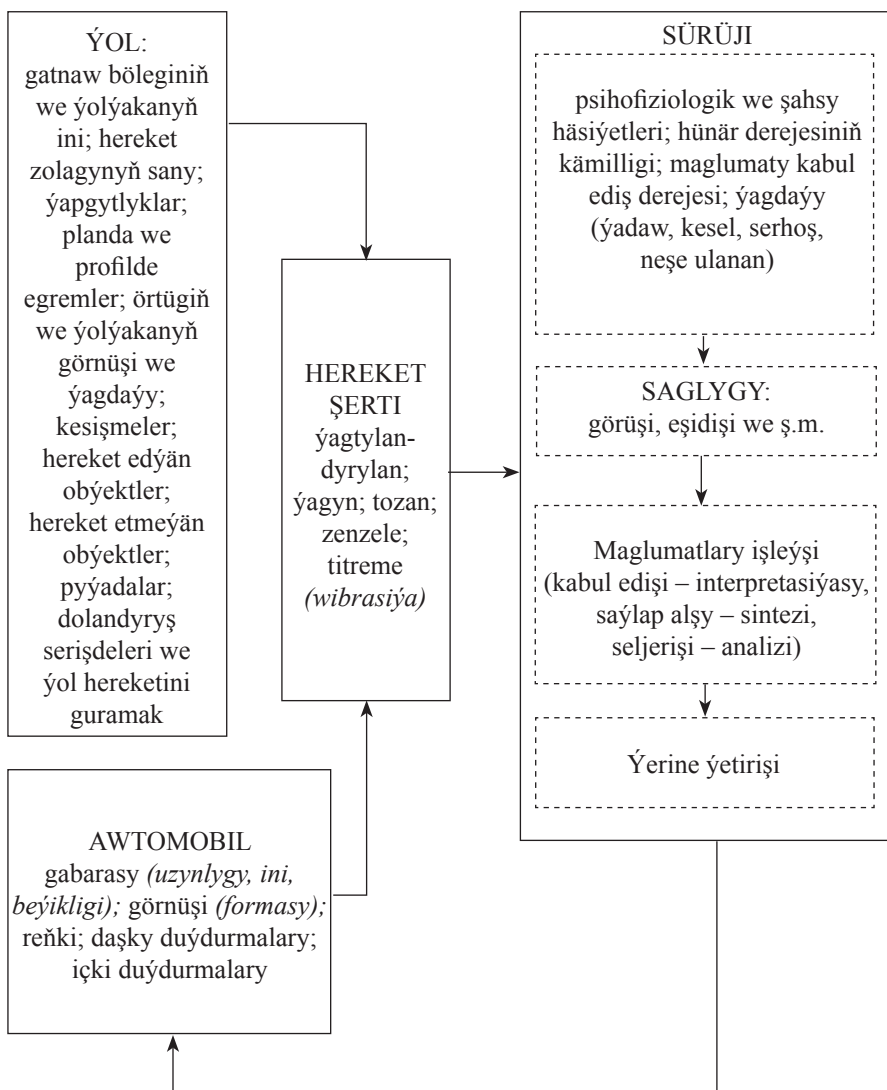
ÝOL:
gatnaw böleginiň we ýolýakanyň ini; hereket zolagynyň sany; ýapgytlyklar; planda we profilde egremler; örtügiň we ýolýakanyň görnüşi we ýagdaýy; kesişmeler; hereket edýän obýektler; hereket etmeýän obýektler; pyýadalar; dolandyryş serişdeleri we ýol hereketini guramak

HEREKET ŞERTI
ýagtylandyrylan; ýagyn; tozan; zenzele; titreme *(wibrasiýa)*

AWTOMOBIL
gabarasy *(uzynlygy, ini, beýikligi);* görnüşi *(formasy);* reňki; daşky duýdurmalary; içki duýdurmalary

SÜRÜJI

psihofiziologik we şahsy häsiýetleri; hünär derejesiniň kämilligi; maglumaty kabul ediş derejesi; ýagdaýy (ýadaw, kesel, serhoş, neşe ulanan)

SAGLYGY:
görüşi, eşidişi we ş.m.

Maglumatlary işleýşi (kabul edişi – interpretasiýasy, saýlap alşy – sintezi, seljerişi – analizi)

Ýerine ýetirişi